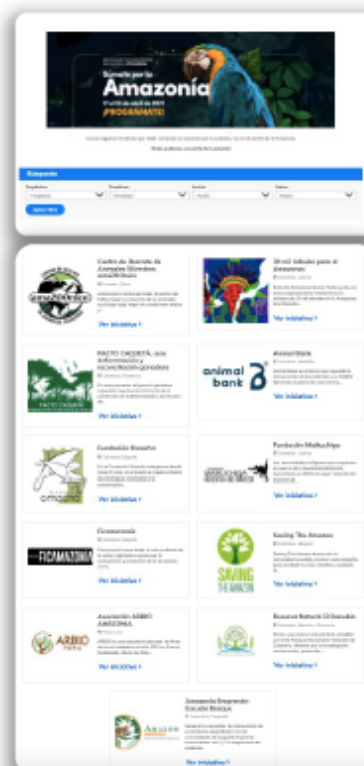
Súmate por la
Amazonía
¡PROGRAMATE!

Búsqueda

Aplicar filtro

Centro de Rescate de Animales Silvestres
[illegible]
Ver iniciativa >

20 mil árboles para el Amazonas
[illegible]
Ver iniciativa >

PACTO CAQUETÁ, cero deforestación y reconciliación ganadera
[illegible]
Ver iniciativa >

Animal Bank
animal bank
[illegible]
Ver iniciativa >

Fundación Omacha
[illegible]
Ver iniciativa >

Fundación Maikuchiga
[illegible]
Ver iniciativa >

Ficamazonia
FICAMAZONIA
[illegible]
Ver iniciativa >

Saving The Amazon
SAVING THE AMAZON
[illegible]
Ver iniciativa >

Asociación ARBIO AMAZONIA
ARBIO PERÚ
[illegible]
Ver iniciativa >

Reserva Natural El Dorado
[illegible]
Ver iniciativa >

Amazonía Emprende: Escuela Bosque
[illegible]
Ver iniciativa >